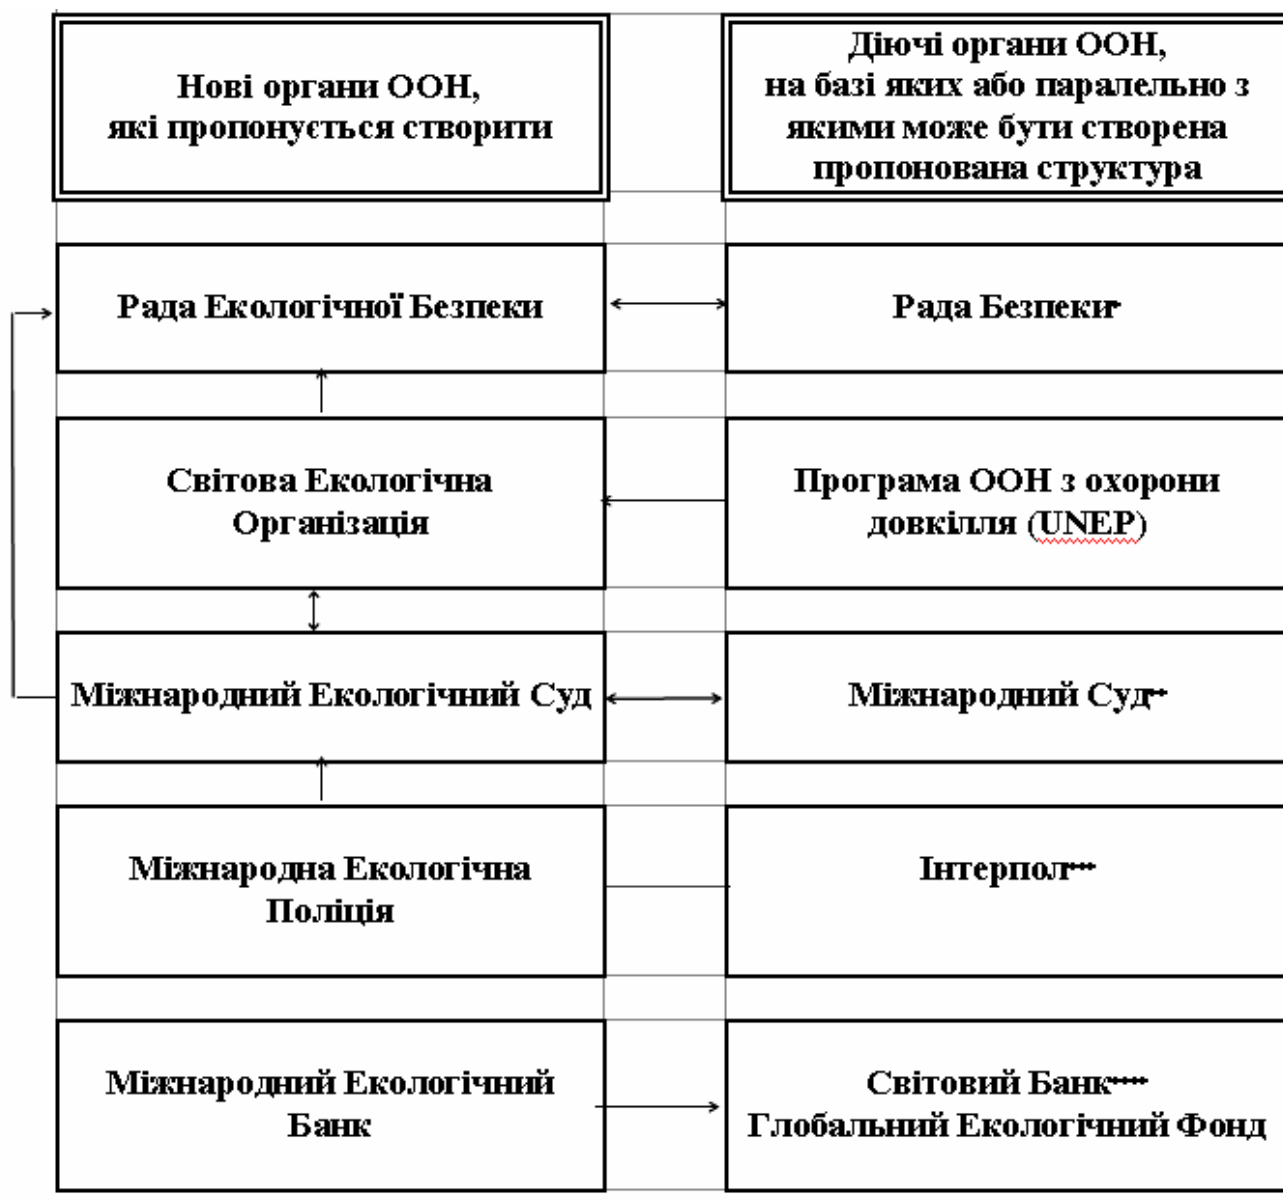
Нові органи ООН, які пропонується створити

Діючі органи ООН, на базі яких або паралельно з якими може бути створена пропонована структура

Рада Екологічної Безпеки

Рада Безпеки*

Світова Екологічна Організація

Програма ООН з охорони довкілля (UNEP)

Міжнародний Екологічний Суд

Міжнародний Суд**

Міжнародна Екологічна Поліція

Інтерпол***

Міжнародний Екологічний Банк

Світовий Банк****
Глобальний Екологічний Фонд